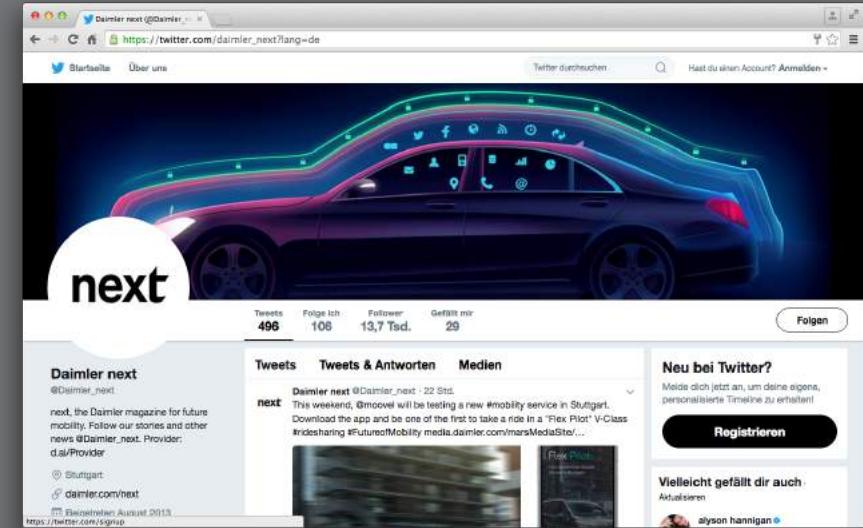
Daimler next (@Daimler_n ×

https://twitter.com/daimler_next?lang=de

Startseite Über uns

Twitter durchsuchen

Hast du einen Account? Anmelden

next

Tweets 496 Folge ich 106 Follower 13,7 Tsd. Gefällt mir 29

Folgen

Daimler next
@Daimler_next

next, the Daimler magazine for future mobility. Follow our stories and other news @Daimler_next. Provider: d.ai/Provider

Stuttgart

daimler.com/next

Beigetreten August 2013

Tweets Tweets & Antworten Medien

next Daimler next @Daimler_next · 22 Std.
This weekend, @moovel will be testing a new #mobility service in Stuttgart. Download the app and be one of the first to take a ride in a "Flex Pilot" V-Class #ridesharing #FutureofMobility media.daimler.com/marsMediaSite/...

Flex Pilot

Neu bei Twitter?
Melde dich jetzt an, um deine eigene, personalisierte Timeline zu erhalten!

Registrieren

Vielleicht gefällt dir auch ·
Aktualisieren

alyson hannigan

https://twitter.com/signup